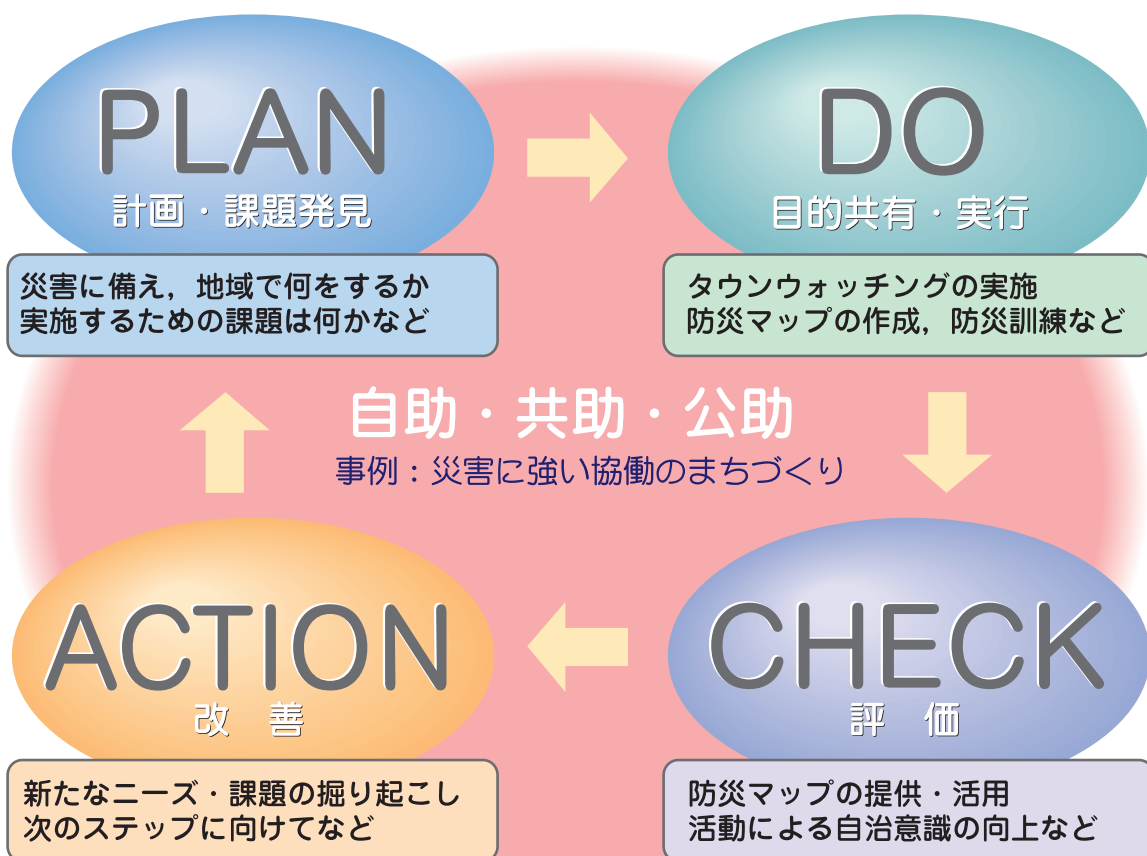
PLAN
計画・課題発見

災害に備え，地域で何をするか
実施するための課題は何かなど

DO
目的共有・実行

タウンウォッチングの実施
防災マップの作成，防災訓練など

自助・共助・公助
事例：災害に強い協働のまちづくり

ACTION
改　善

新たなニーズ・課題の掘り起こし
次のステップに向けてなど

CHECK
評　価

防災マップの提供・活用
活動による自治意識の向上など